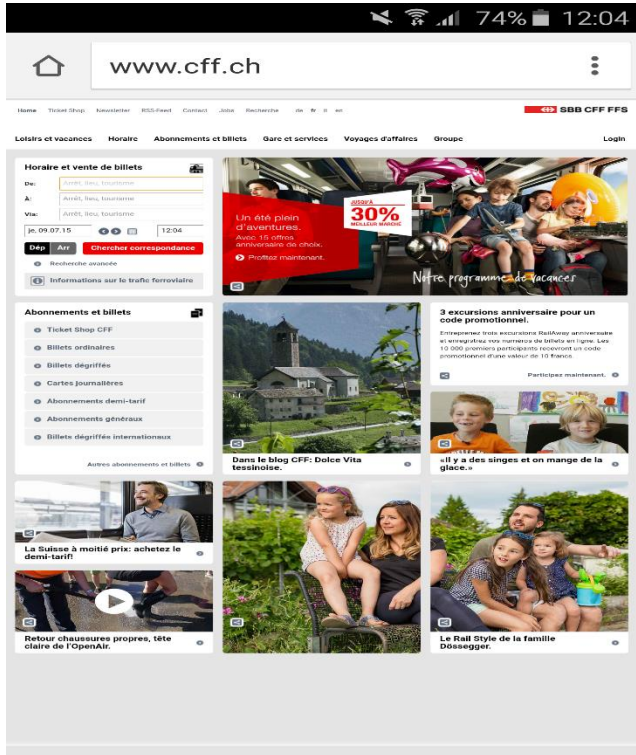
74% 12:04

www.cff.ch

Home Ticket Shop Newsletter RSS-Feed Contact Jobs Recherche de fr it en

SBB CFF FFS

Loisirs et vacances Horaire Abonnements et billets Gare et services Voyages d'affaires Groupe Login

Horaire et vente de billets

De: Arrêt, lieu, tourisme
À: Arrêt, lieu, tourisme
Via: Arrêt, lieu, tourisme
je, 09.07.15 12:04
Dép Arr Chercher correspondance
Recherche avancée
Informations sur le trafic ferroviaire

Un été plein d'aventures.
Avec 15 offres anniversaire de choix.
Profitez maintenant.
JUSQU'À 30% MEILLEUR MARCHÉ
Notre programme de vacances

Abonnements et billets
Ticket Shop CFF
Billets ordinaires
Billets dégriffés
Cartes journalières
Abonnements demi-tarif
Abonnements généraux
Billets dégriffés internationaux
Autres abonnements et billets

Dans le blog CFF: Dolce Vita tessinoise.

3 excursions anniversaire pour un code promotionnel.
Entreprenez trois excursions RailAway anniversaire et enregistrez les numéros de billets en ligne. Les 10 000 premiers participants recevront un code promotionnel d'une valeur de 10 francs.
Participez maintenant.

«Il y a des singes et on mange de la glace.»

La Suisse à moitié prix: achetez le demi-tarif!

Retour chaussures propres, tête claire de l'OpenAir.

Le Rail Style de la famille Dössegger.